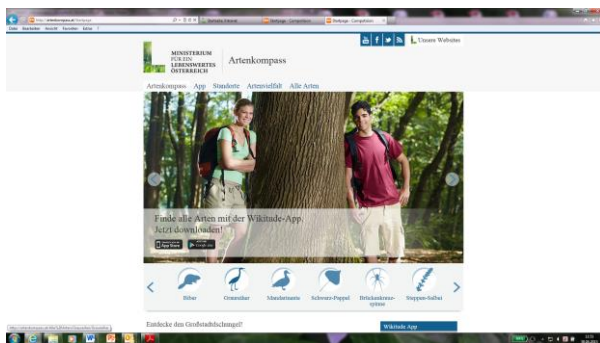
http://artenkompass.at/Startseite
Webseite Extrakt
Webpage Competition
Webpage Competition

Datei Bearbeiten Ansicht Favoriten Extras ?

Unsere Websites

MINISTERIUM FÜR EIN LEBENSWERTES ÖSTERREICH

Artenkompass

Artenkompass App Standorte Artenvielfalt Alle Arten

Finde alle Arten mit der Wikitude-App. Jetzt downloaden!

App Store Google play

Biber
Graureiher
Mandarinente
Schwarz-Pappel
Brückenkreuzspinne
Steppen-Salbei

Entdecke den Großstadtdschungel!

Wikitude App